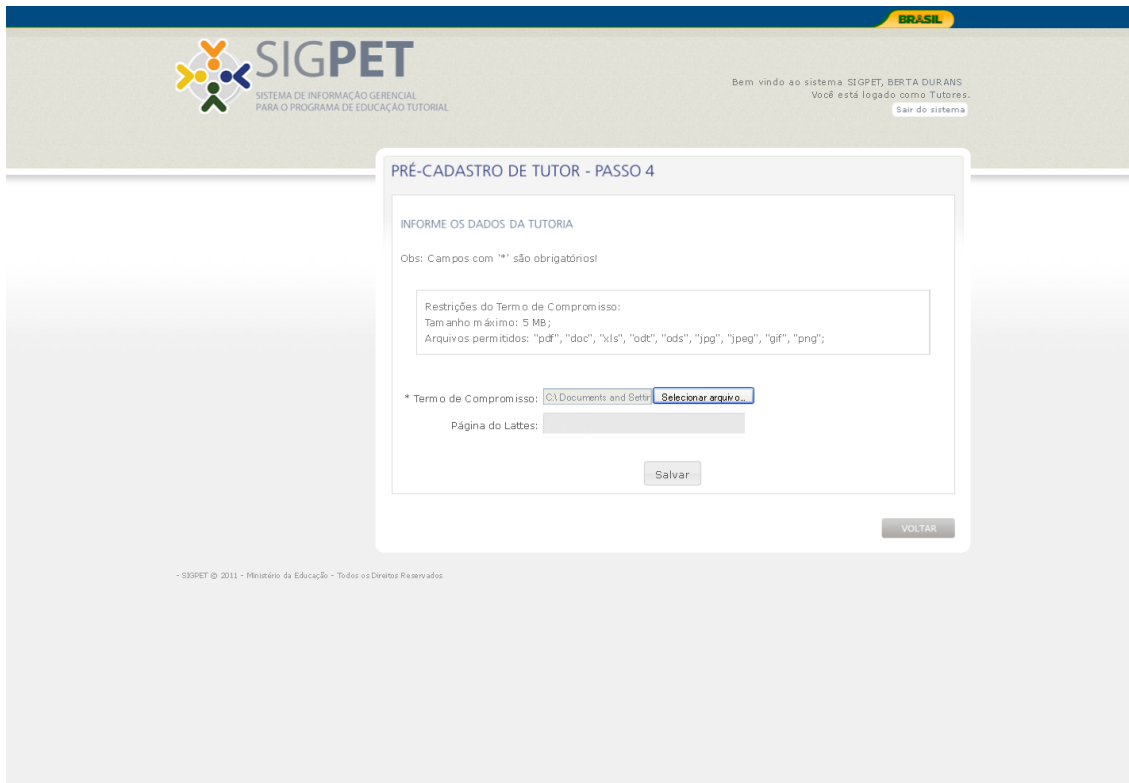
BRASIL

SIGPET
SISTEMA DE INFORMAÇÃO GERENCIAL PARA O PROGRAMA DE EDUCAÇÃO TUTORIAL

Bem vindo ao sistema SIGPET, BERTA DURANS
Você está logado como Tutores.
Sair do sistema

PRÉ-CADASTRO DE TUTOR - PASSO 4

INFORME OS DADOS DA TUTORIA

Obs: Campos com '*' são obrigatórios!

Restrições do Termo de Compromisso:
Tamanho máximo: 5 MB;
Arquivos permitidos: "pdf", "doc", "xls", "odt", "ods", "jpg", "jpeg", "gif", "png";

* Termo de Compromisso: C:\Documents and Settir Selecionar arquivo...

Página do Lattes:

Salvar

VOLTAR

- SIGPET © 2011 - Ministério da Educação - Todos os Direitos Reservados